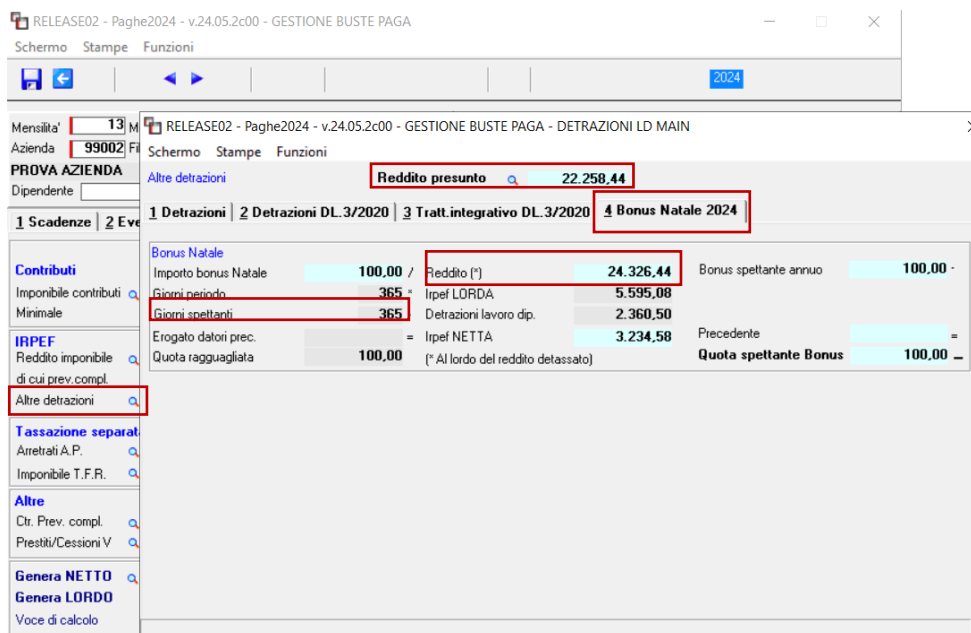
RELEASE02 - Paghe2024 - v.24.05.2c00 - GESTIONE BUSTE PAGA

Schermo Stampe Funzioni

2024

Mensilita' 13 M
Azienda 99002 Fi
PROVA AZIENDA
Dipendente

1 Scadenze | 2 Eve

Contributi
Imponibile contributi
Minimale

IRPEF
Reddito imponibile
di cui prev.compl.
Altre detrazioni

Tassazione separat
Arretrati A.P.
Imponibile T.F.R.

Altre
Ctr. Prev. compl.
Prestiti/Cessioni V

Genera NETTO
Genera LORDO
Voce di calcolo

RELEASE02 - Paghe2024 - v.24.05.2c00 - GESTIONE BUSTE PAGA - DETRAZIONI LD MAIN

Schermo Stampe Funzioni

Altre detrazioni

Reddito presunto 22.258,44

1 Detrazioni | 2 Detrazioni DL.3/2020 | 3 Tratt.integrativo DL.3/2020 | 4 Bonus Natale 2024

Bonus Natale
Importo bonus Natale 100,00 /
Giorni periodo 365 *
Giorni spettanti 365 :
Erogato datori prec. =
Quota ragguagliata 100,00

Reddito (*) 24.326,44
Irpef LORDA 5.595,08
Detrazioni lavoro dip. 2.360,50
Irpef NETTA 3.234,58
(* Al lordo del reddito detassato)

Bonus spettante annuo 100,00 -
Precedente =
Quota spettante Bonus 100,00 _